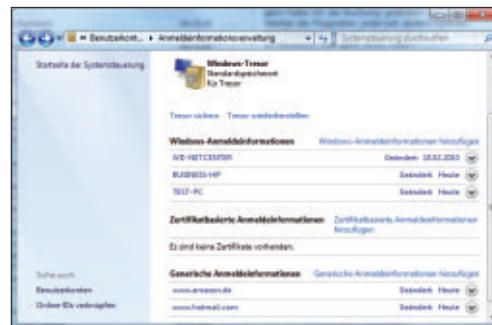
« Benutzerkont... ▸ Anmeldeinformationsverwaltung

Systemsteuerung durchsuchen

Startseite der Systemsteuerung

Windows-Tresor
Standardspeicherort für Tresor

Tresor sichern   Tresor wiederherstellen

Windows-Anmeldeinformationen   Windows-Anmeldeinformationen hinzufügen

IVD-NETCENTER   Geändert: 18.02.2013

BUSINESS-HP   Geändert: Heute

TEST-PC   Geändert: Heute

Zertifikatbasierte Anmeldeinformationen   Zertifikatbasierte Anmeldeinformationen hinzufügen

Es sind keine Zertifikate vorhanden.

Generische Anmeldeinformationen   Generische Anmeldeinformationen hinzufügen

www.amazon.de   Geändert: Heute

www.hotmail.com   Geändert: Heute

Siehe auch

Benutzerkonten

Online-IDs verknüpfen